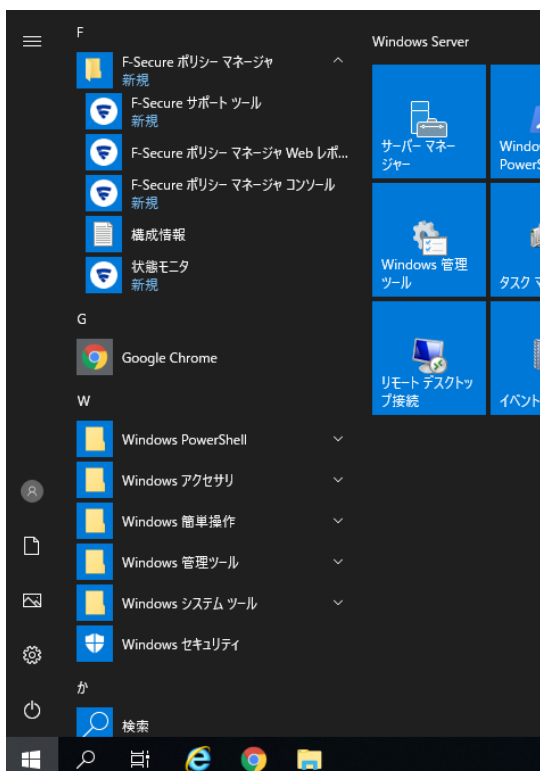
F

F-Secure ポリシー マネージャ
新規

F-Secure サポート ツール
新規

F-Secure ポリシー マネージャ Web レポ...

F-Secure ポリシー マネージャ コンソール
新規

構成情報

状態モニタ
新規

G

Google Chrome

W

Windows PowerShell

Windows アクセサリ

Windows 簡単操作

Windows 管理ツール

Windows システム ツール

Windows セキュリティ

か

検索

Windows Server

サーバー マネージャー

Windo PowerS

Windows 管理ツール

タスク マ

リモート デスクトップ接続

イベント